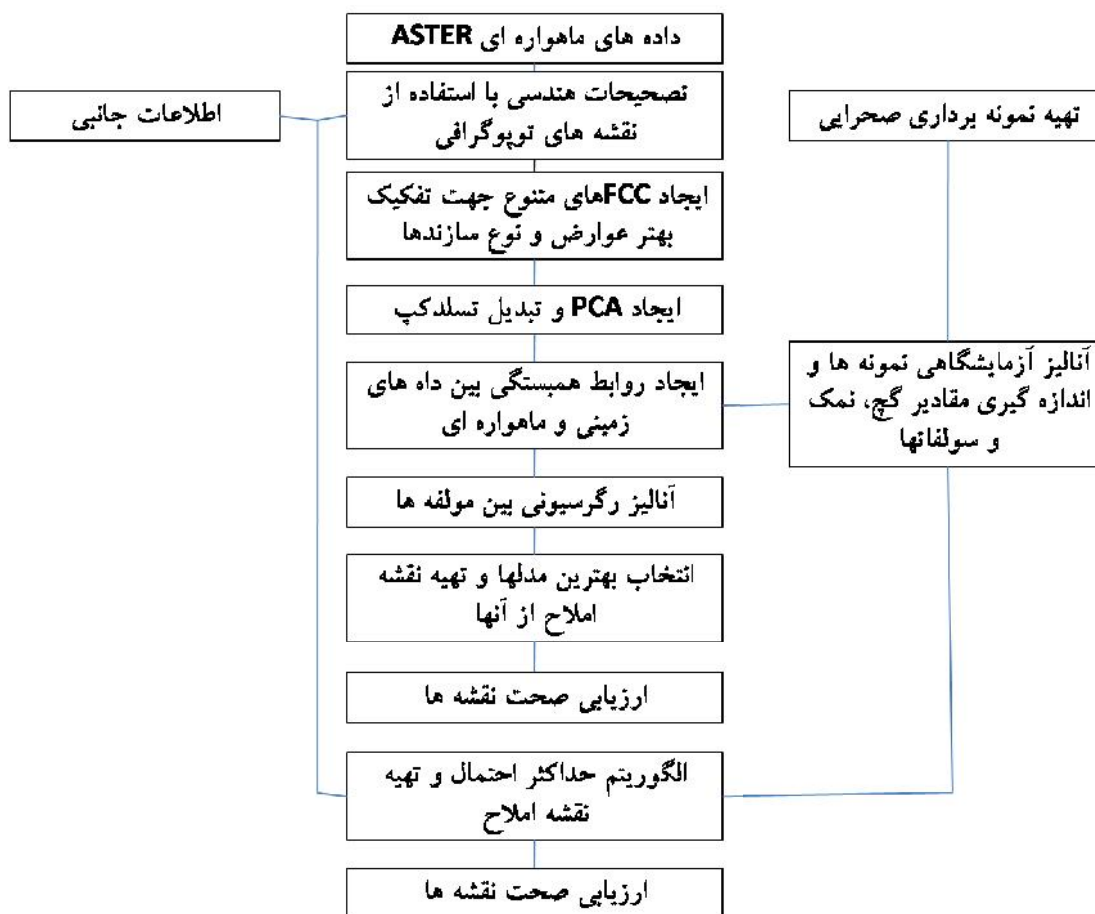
داده های ماهواره ای ASTER

اطلاعات جانبی

تصحیحات هندسی با استفاده از نقشه های توپوگرافی

تهیه نمونه برداری صحرایی

ایجاد FCCهای متنوع جهت تفکیک بهتر عوارض و نوع سازندها

ایجاد PCA و تبدیل تسلدکپ

ایجاد روابط همبستگی بین داه های زمینی و ماهواره ای

آنالیز آزمایشگاهی نمونه ها و اندازه گیری مقادیر گچ، نمک و سولفاتها

آنالیز رگرسیونی بین مولفه ها

انتخاب بهترین مدلها و تهیه نقشه املاح از آنها

ارزیابی صحت نقشه ها

الگوریتم حداکثر احتمال و تهیه نقشه املاح

ارزیابی صحت نقشه ها